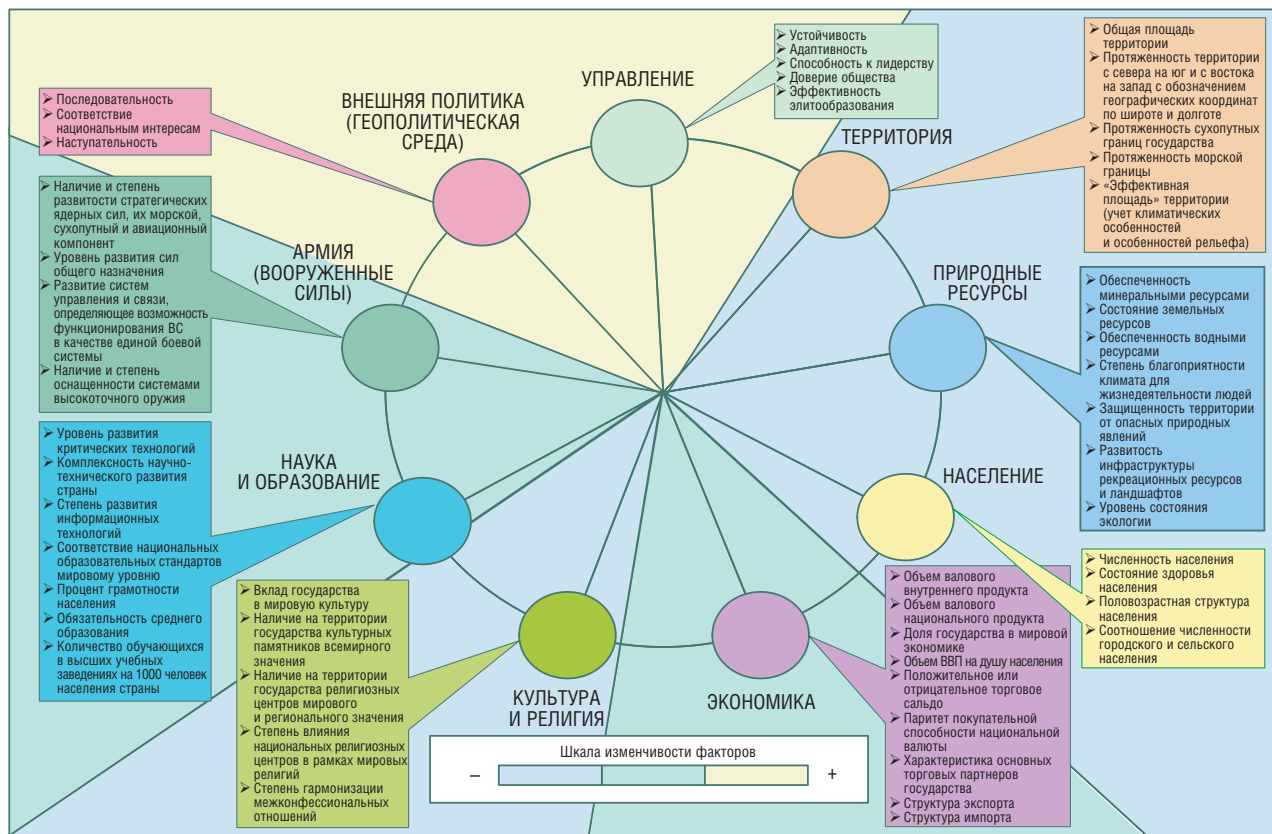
УПРАВЛЕНИЕ

➢ Устойчивость
➢ Адаптивность
➢ Способность к лидерству
➢ Доверие общества
➢ Эффективность элитообразования

ВНЕШНЯЯ ПОЛИТИКА (ГЕОПОЛИТИЧЕСКАЯ СРЕДА)

➢ Последовательность
➢ Соответствие национальным интересам
➢ Наступательность

ТЕРРИТОРИЯ

➢ Общая площадь территории
➢ Протяженность территории с севера на юг и с востока на запад с обозначением географических координат по широте и долготе
➢ Протяженность сухопутных границ государства
➢ Протяженность морской границы
➢ «Эффективная площадь» территории (учет климатических особенностей и особенностей рельефа)

АРМИЯ (ВООРУЖЕННЫЕ СИЛЫ)

➢ Наличие и степень развитости стратегических ядерных сил, их морской, сухопутный и авиационный компонент
➢ Уровень развития сил общего назначения
➢ Развитие систем управления и связи, определяющее возможность функционирования ВС в качестве единой боевой системы
➢ Наличие и степень оснащенности системами высокоточного оружия

ПРИРОДНЫЕ РЕСУРСЫ

➢ Обеспеченность минеральными ресурсами
➢ Состояние земельных ресурсов
➢ Обеспеченность водными ресурсами
➢ Степень благоприятности климата для жизнедеятельности людей
➢ Защищенность территории от опасных природных явлений
➢ Развитость инфраструктуры рекреационных ресурсов и ландшафтов
➢ Уровень состояния экологии

НАУКА И ОБРАЗОВАНИЕ

➢ Уровень развития критических технологий
➢ Комплексность научно-технического развития страны
➢ Степень развития информационных технологий
➢ Соответствие национальных образовательных стандартов мировому уровню
➢ Процент грамотности населения
➢ Обязательность среднего образования
➢ Количество обучающихся в высших учебных заведениях на 1000 человек населения страны

НАСЕЛЕНИЕ

➢ Численность населения
➢ Состояние здоровья населения
➢ Половозрастная структура населения
➢ Соотношение численности городского и сельского населения

➢ Вклад государства в мировую культуру
➢ Наличие на территории государства культурных памятников всемирного значения
➢ Наличие на территории государства религиозных центров мирового и регионального значения
➢ Степень влияния национальных религиозных центров в рамках мировых религий
➢ Степень гармонизации межконфессиональных отношений

КУЛЬТУРА И РЕЛИГИЯ

ЭКОНОМИКА

➢ Объем валового внутреннего продукта
➢ Объем валового национального продукта
➢ Доля государства в мировой экономике
➢ Объем ВВП на душу населения
➢ Положительное или отрицательное торговое сальдо
➢ Паритет покупательной способности национальной валюты
➢ Характеристика основных торговых партнеров государства
➢ Структура экспорта
➢ Структура импорта

Шкала изменчивости факторов
–
+